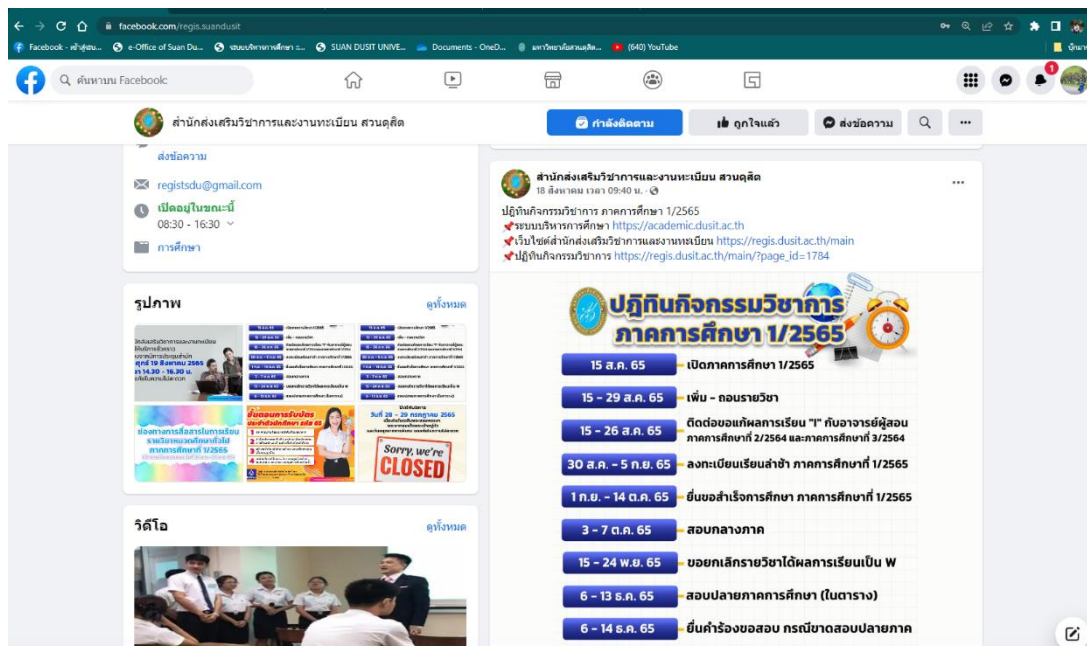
facebook.com/regis.suandusit

Facebook - เข้าสู่ระบบ... e-Office of Suan Du... ระบบบริหารการศึกษา :... SUAN DUSIT UNIVE... Documents - OneD... มหาวิทยาลัยสวนดุสิต... (640) YouTube

ค้นหาบน Facebook

สำนักส่งเสริมวิชาการและงานทะเบียน สวนดุสิต

กำลังติดตาม ถูกใจแล้ว ส่งข้อความ

ส่งข้อความ

registsdu@gmail.com

เปิดอยู่ในขณะนี้
08:30 - 16:30

การศึกษา

รูปภาพ ดูทั้งหมด

Sorry, we're CLOSED

วิดีโอ ดูทั้งหมด

สำนักส่งเสริมวิชาการและงานทะเบียน สวนดุสิต
18 สิงหาคม เวลา 09:40 น.

ปฏิทินกิจกรรมวิชาการ ภาคการศึกษา 1/2565
📌ระบบบริหารการศึกษา https://academic.dusit.ac.th
📌เว็บไซต์สำนักส่งเสริมวิชาการและงานทะเบียน https://regis.dusit.ac.th/main
📌ปฏิทินกิจกรรมวิชาการ https://regis.dusit.ac.th/main/?page_id=1784

ปฏิทินกิจกรรมวิชาการ ภาคการศึกษา 1/2565

15 ส.ค. 65 เปิดภาคการศึกษา 1/2565
15 – 29 ส.ค. 65 เพิ่ม - ถอนรายวิชา
15 – 26 ส.ค. 65 ติดต่อขอแก้ผลการเรียน "I" กับอาจารย์ผู้สอน ภาคการศึกษาที่ 2/2564 และภาคการศึกษาที่ 3/2564
30 ส.ค. – 5 ก.ย. 65 ลงทะเบียนเรียนล่าช้า ภาคการศึกษาที่ 1/2565
1 ก.ย. – 14 ต.ค. 65 ยื่นขอสำเร็จการศึกษา ภาคการศึกษาที่ 1/2565
3 – 7 ต.ค. 65 สอบกลางภาค
15 – 24 พ.ย. 65 ขอยกเลิกรายวิชาได้ผลการเรียนเป็น W
6 – 13 ธ.ค. 65 สอบปลายภาคการศึกษา (ในตาราง)
6 – 14 ธ.ค. 65 ยื่นคำร้องขอสอบ กรณีขาดสอบปลายภาค